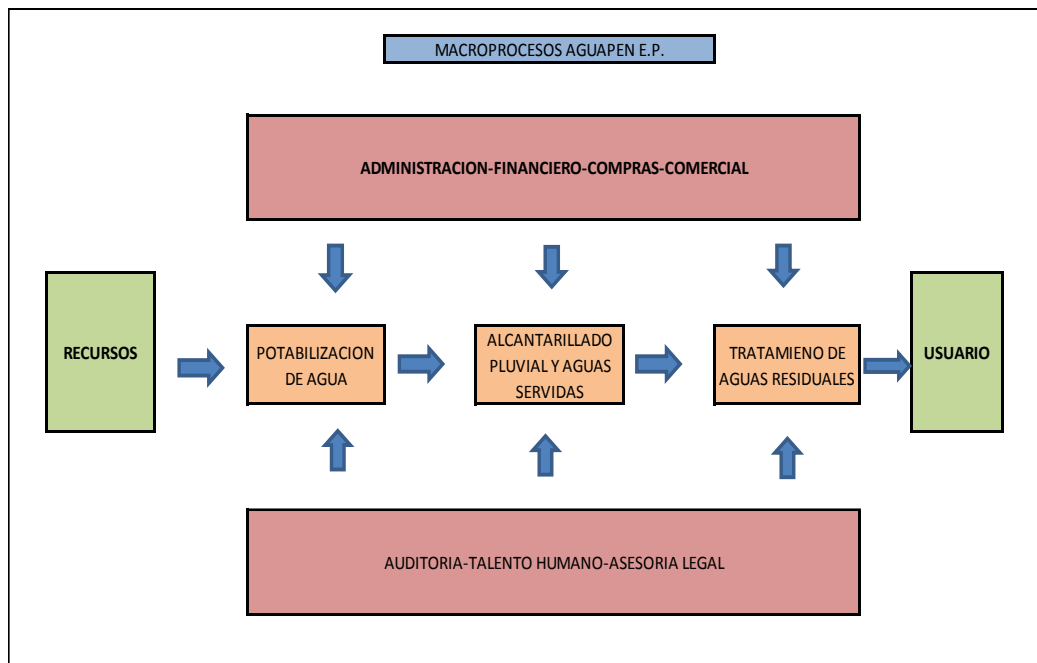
MACROPROCESOS AGUAPEN E.P.

ADMINISTRACION-FINANCIERO-COMPRAS-COMERCIAL

RECURSOS

POTABILIZACION DE AGUA

ALCANTARILLADO PLUVIAL Y AGUAS SERVIDAS

TRATAMIENO DE AGUAS RESIDUALES

USUARIO

AUDITORIA-TALENTO HUMANO-ASESORIA LEGAL